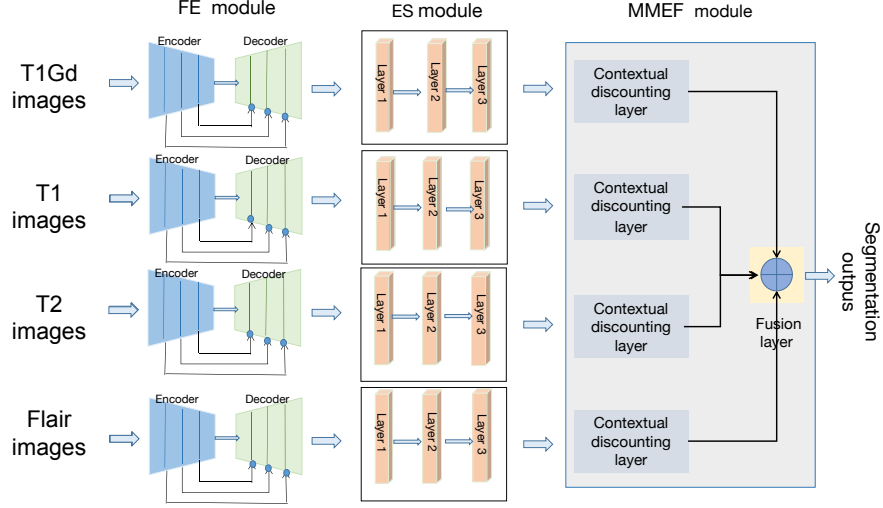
FE module

ES module

MMEF module

T1Gd images

Encoder

Decoder

Layer 1

Layer 2

Layer 3

Contextual discounting layer

T1 images

Encoder

Decoder

Layer 1

Layer 2

Layer 3

Contextual discounting layer

T2 images

Encoder

Decoder

Layer 1

Layer 2

Layer 3

Contextual discounting layer

Flair images

Encoder

Decoder

Layer 1

Layer 2

Layer 3

Contextual discounting layer

Fusion layer

Segmentation outpus